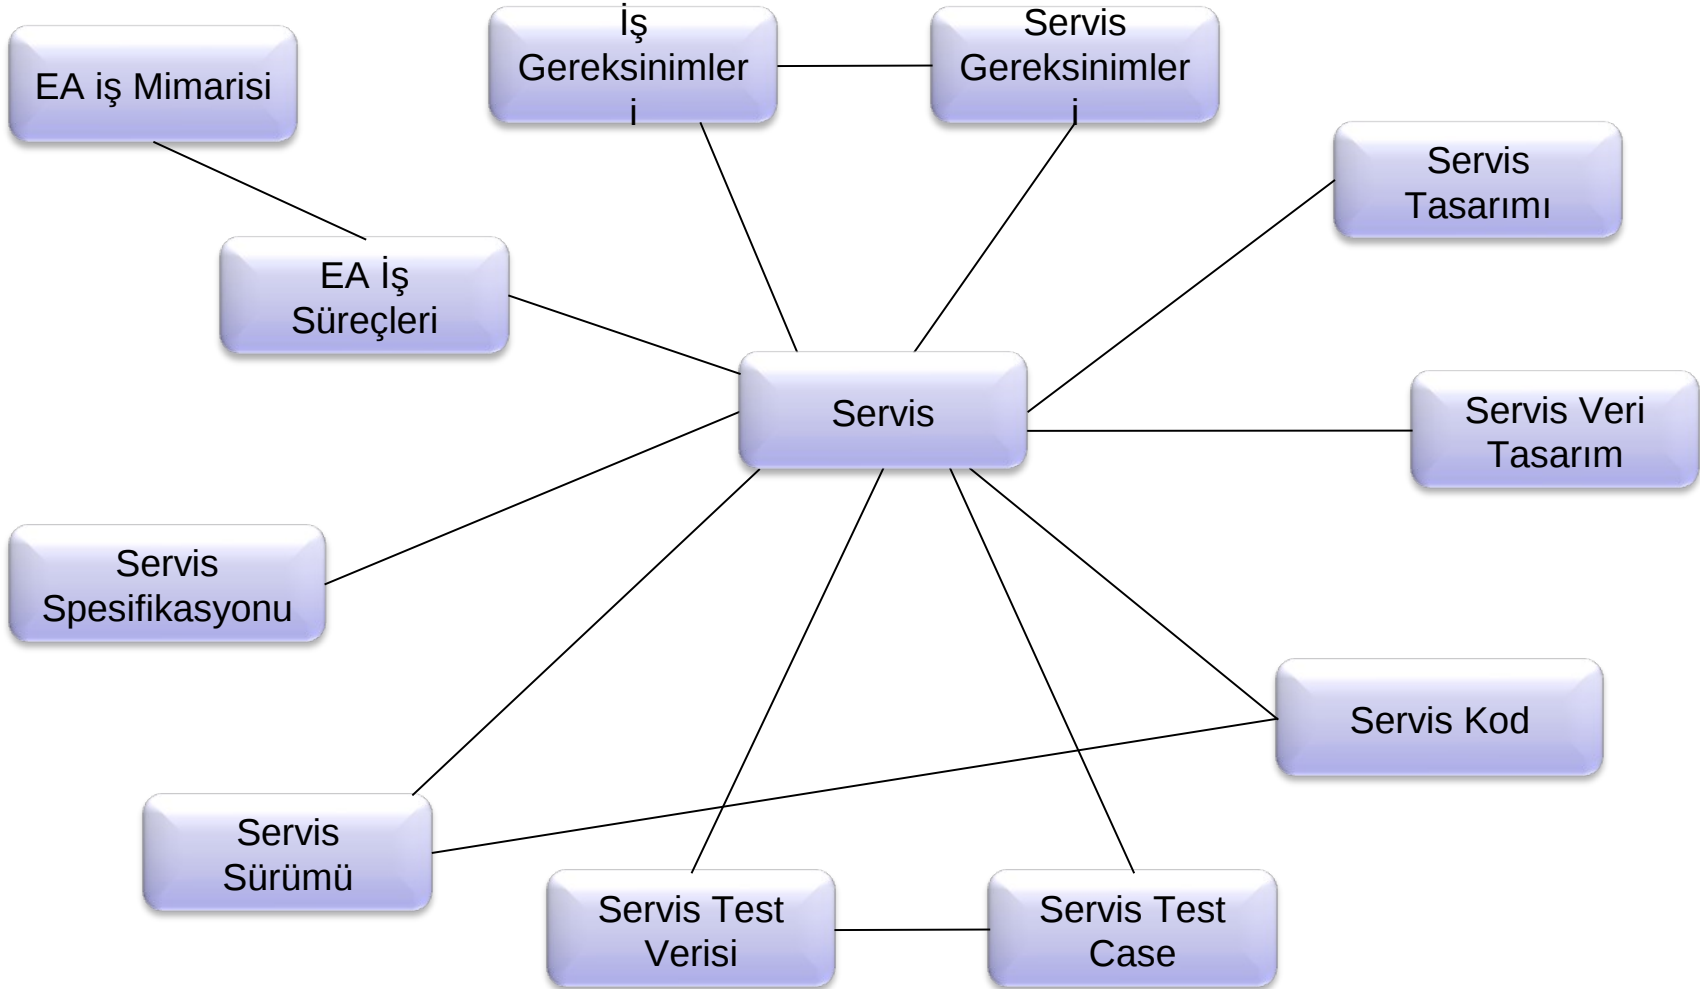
EA iş Mimarisi

İş Gereksinimleri

Servis Gereksinimleri

Servis Tasarımı

EA İş Süreçleri

Servis

Servis Veri Tasarım

Servis Spesifikasyonu

Servis Kod

Servis Sürümü

Servis Test Verisi

Servis Test Case